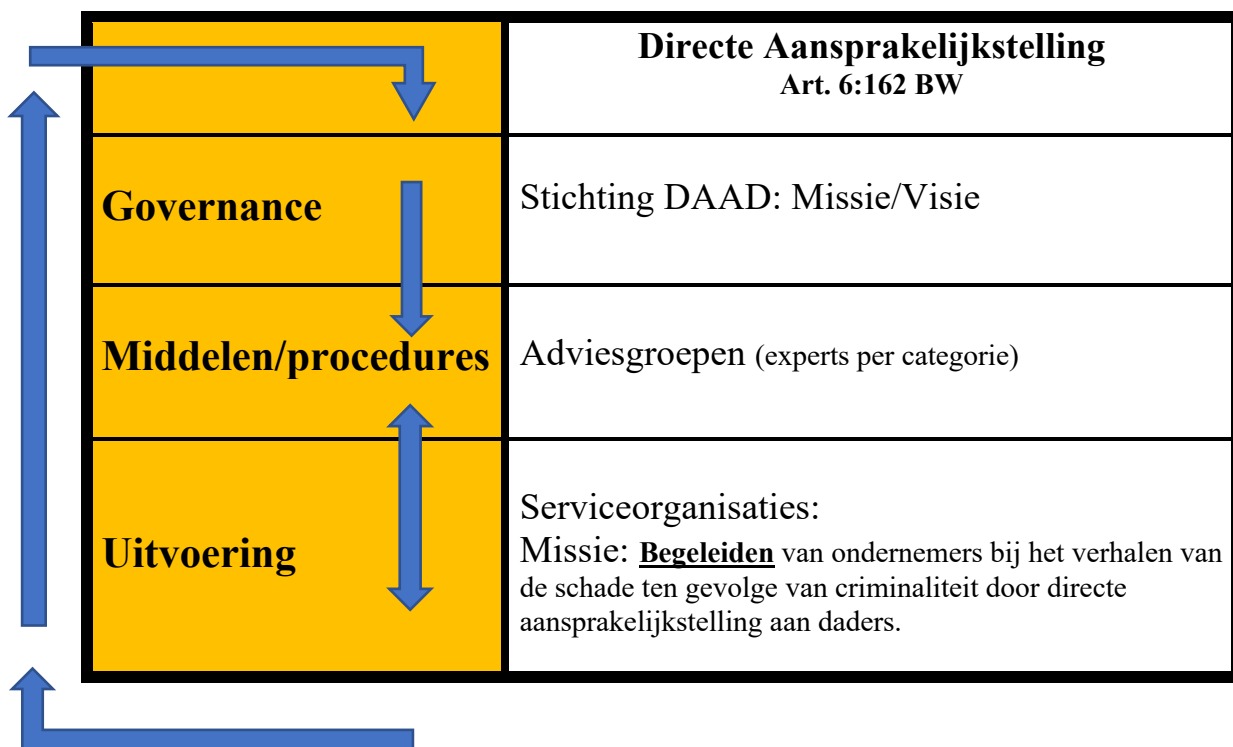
| | Directe Aansprakelijkstelling<br>Art. 6:162 BW |
|---|---|
| Governance | Stichting DAAD: Missie/Visie |
| Middelen/procedures | Adviesgroepen (experts per categorie) |
| Uitvoering | Serviceorganisaties:<br>Missie: Begeleiden van ondernemers bij het verhalen van de schade ten gevolge van criminaliteit door directe aansprakelijkstelling aan daders. |